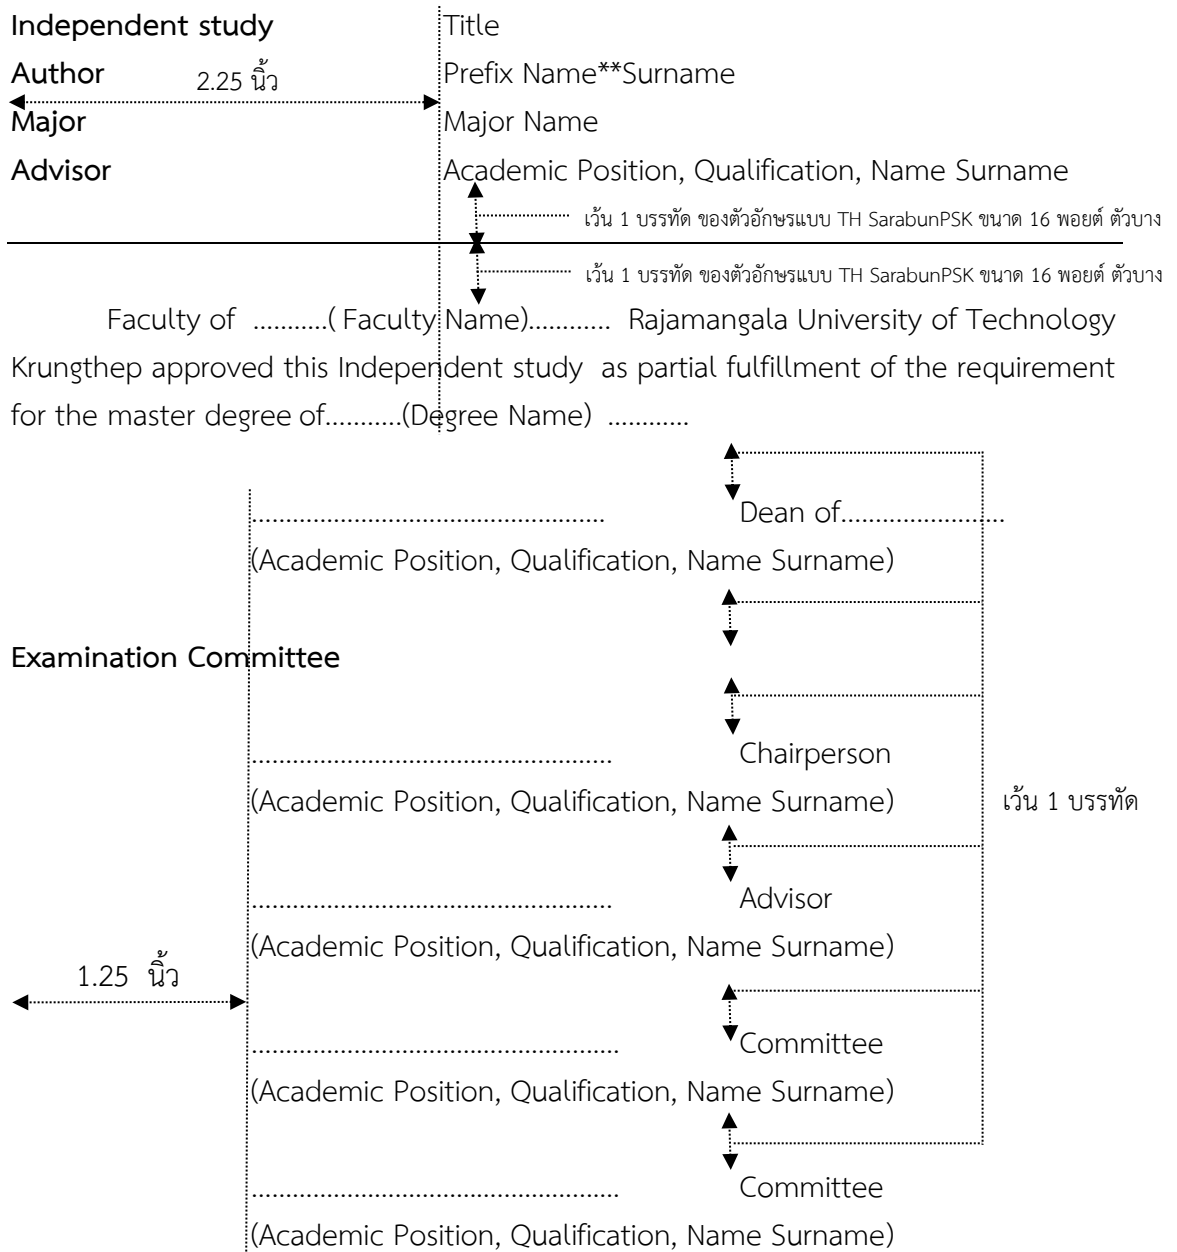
Independent study Title

Author 2.25 นิ้ว Prefix Name**Surname

Major Major Name

Advisor Academic Position, Qualification, Name Surname

เว้น 1 บรรทัด ของตัวอักษรแบบ TH SarabunPSK ขนาด 16 พอยต์ ตัวบาง

เว้น 1 บรรทัด ของตัวอักษรแบบ TH SarabunPSK ขนาด 16 พอยต์ ตัวบาง

Faculty of ...........( Faculty Name)............ Rajamangala University of Technology Krungthep approved this Independent study as partial fulfillment of the requirement for the master degree of...........(Degree Name) ............

............................................... Dean of.......................

(Academic Position, Qualification, Name Surname)

Examination Committee

............................................... Chairperson

(Academic Position, Qualification, Name Surname) เว้น 1 บรรทัด

............................................... Advisor

(Academic Position, Qualification, Name Surname)

1.25 นิ้ว

............................................... Committee

(Academic Position, Qualification, Name Surname)

............................................... Committee

(Academic Position, Qualification, Name Surname)